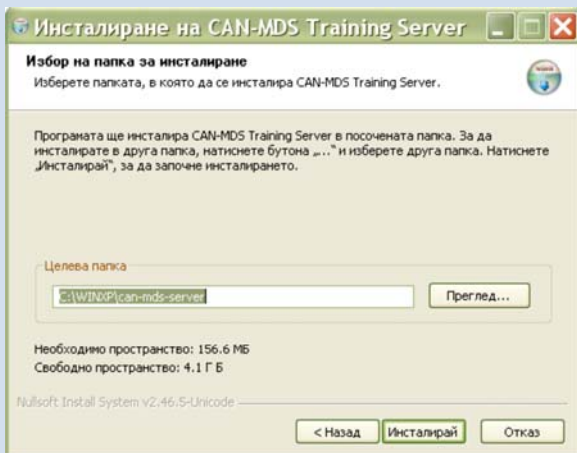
Инсталиране на CAN-MDS Training Server

Избор на папка за инсталиране

Изберете папката, в която да се инсталира CAN-MDS Training Server.

Програмата ще инсталира CAN-MDS Training Server в посочената папка. За да инсталирате в друга папка, натиснете бутона „...“ и изберете друга папка. Натиснете „Инсталирай“, за да започне инсталирането.

Целева папка

C:\WINXP\can-mds-server

Преглед...

Необходимо пространство: 156.6 МБ

Свободно пространство: 4.1 Г Б

Nullsoft Install System v2.46.5-Unicode

< Назад

Инсталирай

Отказ